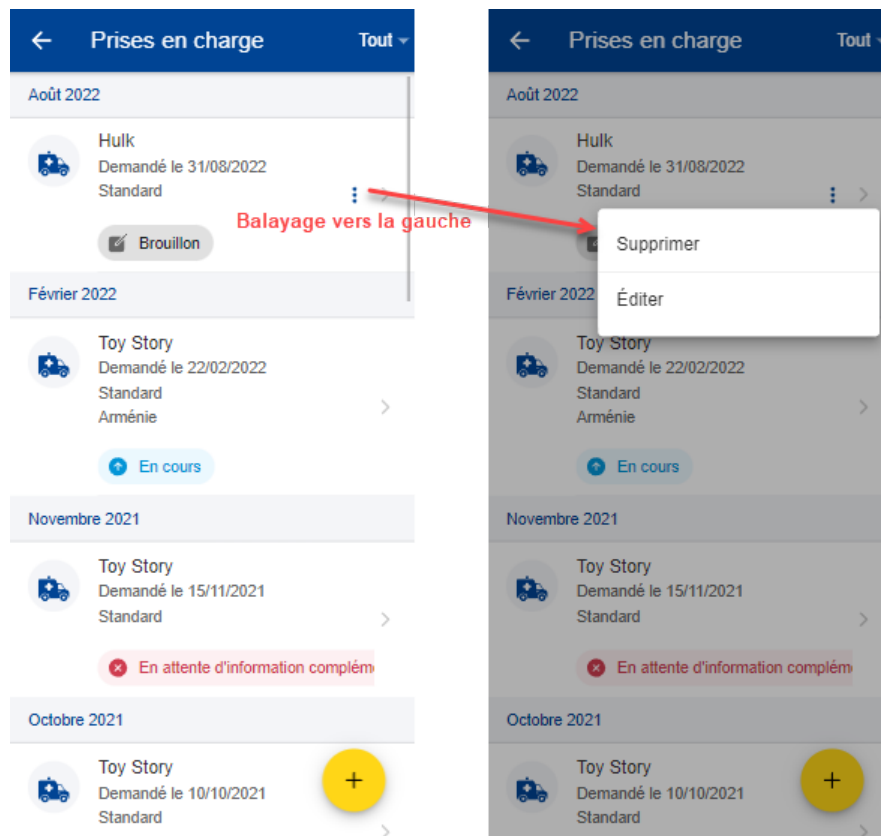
Prises en charge Tout

Août 2022

Hulk
Demandé le 31/08/2022
Standard

Brouillon

Balayage vers la gauche

Février 2022

Toy Story
Demandé le 22/02/2022
Standard
Arménie

En cours

Novembre 2021

Toy Story
Demandé le 15/11/2021
Standard

En attente d'information complém

Octobre 2021

Toy Story
Demandé le 10/10/2021
Standard

+

Prises en charge Tout

Août 2022

Hulk
Demandé le 31/08/2022
Standard

Supprimer

Éditer

Février 2022

Toy Story
Demandé le 22/02/2022
Standard
Arménie

En cours

Novembre 2021

Toy Story
Demandé le 15/11/2021
Standard

En attente d'information complém

Octobre 2021

Toy Story
Demandé le 10/10/2021
Standard

+